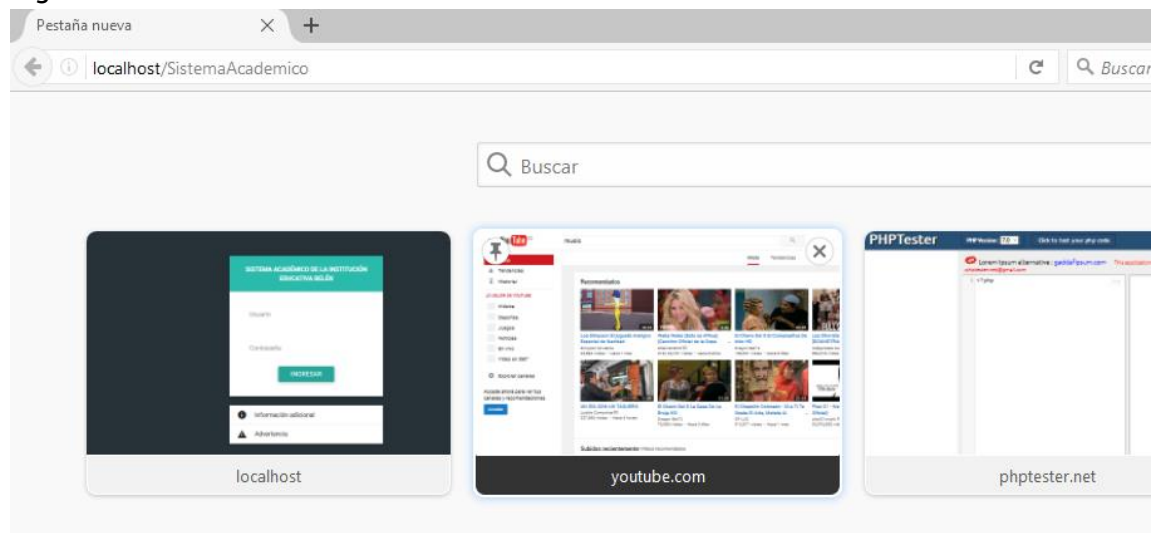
Pestaña nueva

localhost/SistemaAcademico

Buscar

Buscar

SISTEMA ACADÉMICO DE LA INSTITUCIÓN EDUCATIVA BELÉN

Usuario

Contraseña

INGRESAR

Información adicional

Advertencia

localhost

Recomendados

youtube.com

PHPTester

Click to test your php code

phptester.net